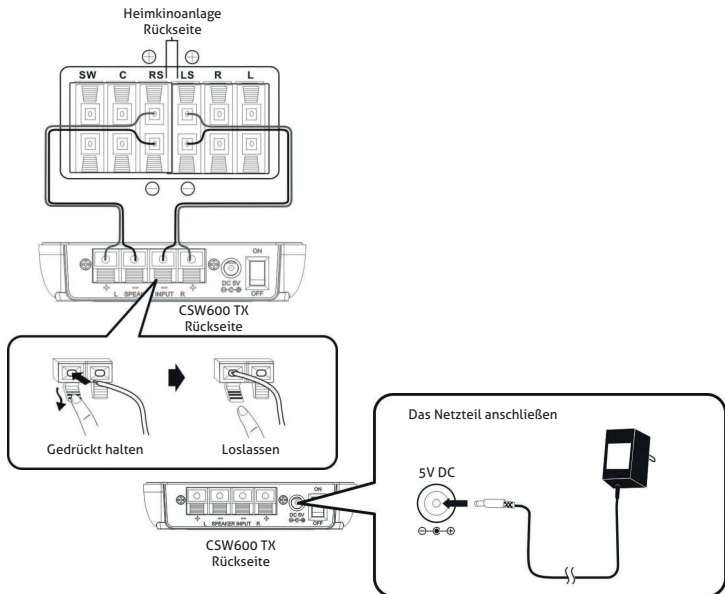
Heimkinoanlage
Rückseite

⊕ ⊕

SW C RS LS R L

⊖ ⊖

+ L SPEAKER INPUT R +
DC 5V
ON
OFF

CSW600 TX
Rückseite

Gedrückt halten

Loslassen

Das Netzteil anschließen

5V DC

ON
OFF
+ L SPEAKER INPUT R +
DC 5V

CSW600 TX
Rückseite